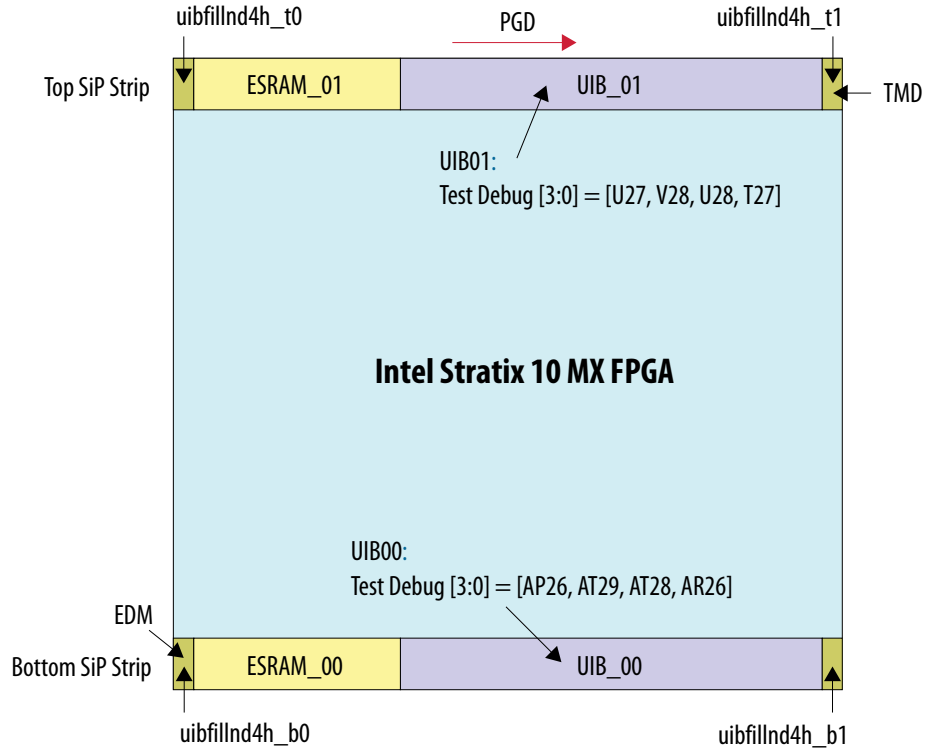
uibfillnd4h_t0

PGD

uibfillnd4h_t1

Top SiP Strip

ESRAM_01

UIB_01

TMD

UIB01:
Test Debug [3:0] = [U27, V28, U28, T27]

Intel Stratix 10 MX FPGA

UIB00:
Test Debug [3:0] = [AP26, AT29, AT28, AR26]

EDM

Bottom SiP Strip

ESRAM_00

UIB_00

uibfillnd4h_b0

uibfillnd4h_b1